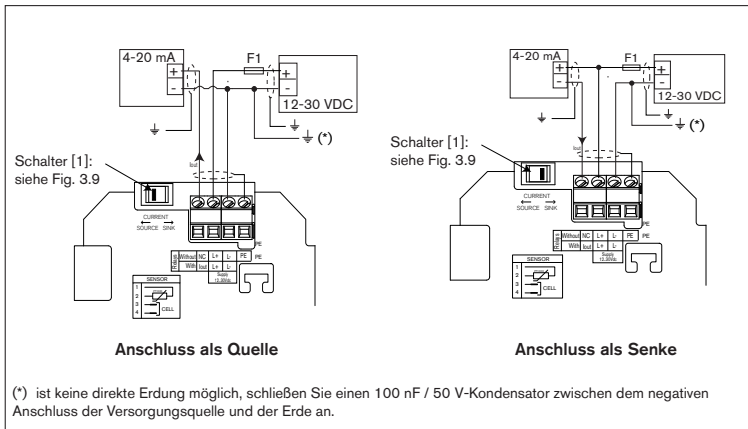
4-20 mA
+
-
F1
+
-
12-30 VDC
(*)
Iout
Schalter [1]: siehe Fig. 3.9
CURRENT
SOURCE SINK
PE
Relays
Without NC L+ L- PE
With Iout L+ L-
PE
SENSOR
1
2
3
4
CELL

Anschluss als Quelle

4-20 mA
+
-
F1
+
-
12-30 VDC
(*)
Iout
Schalter [1]: siehe Fig. 3.9
CURRENT
SOURCE SINK
PE
Relays
Without NC L+ L- PE
With Iout L+ L-
PE
Supply 12-30VDC
SENSOR
1
2
3
4
CELL

Anschluss als Senke

(*) ist keine direkte Erdung möglich, schließen Sie einen 100 nF / 50 V-Kondensator zwischen dem negativen Anschluss der Versorgungsquelle und der Erde an.